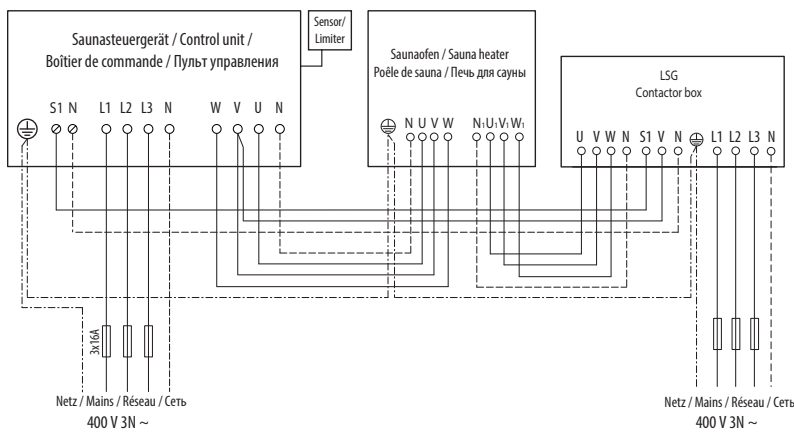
Saunasteuergerät / Control unit / Boîtier de commande / Пульт управления

Sensor/ Limiter

S1 N L1 L2 L3 N W V U N

Saunaofen / Sauna heater Poêle de sauna / Печь для сауны

N U V W $N_1$ $U_1$ $V_1$ $W_1$

LSG Contactor box

U V W N S1 V N L1 L2 L3 N

3x16A

Netz / Mains / Réseau / Сеть 400 V 3N ~

Netz / Mains / Réseau / Сеть 400 V 3N ~